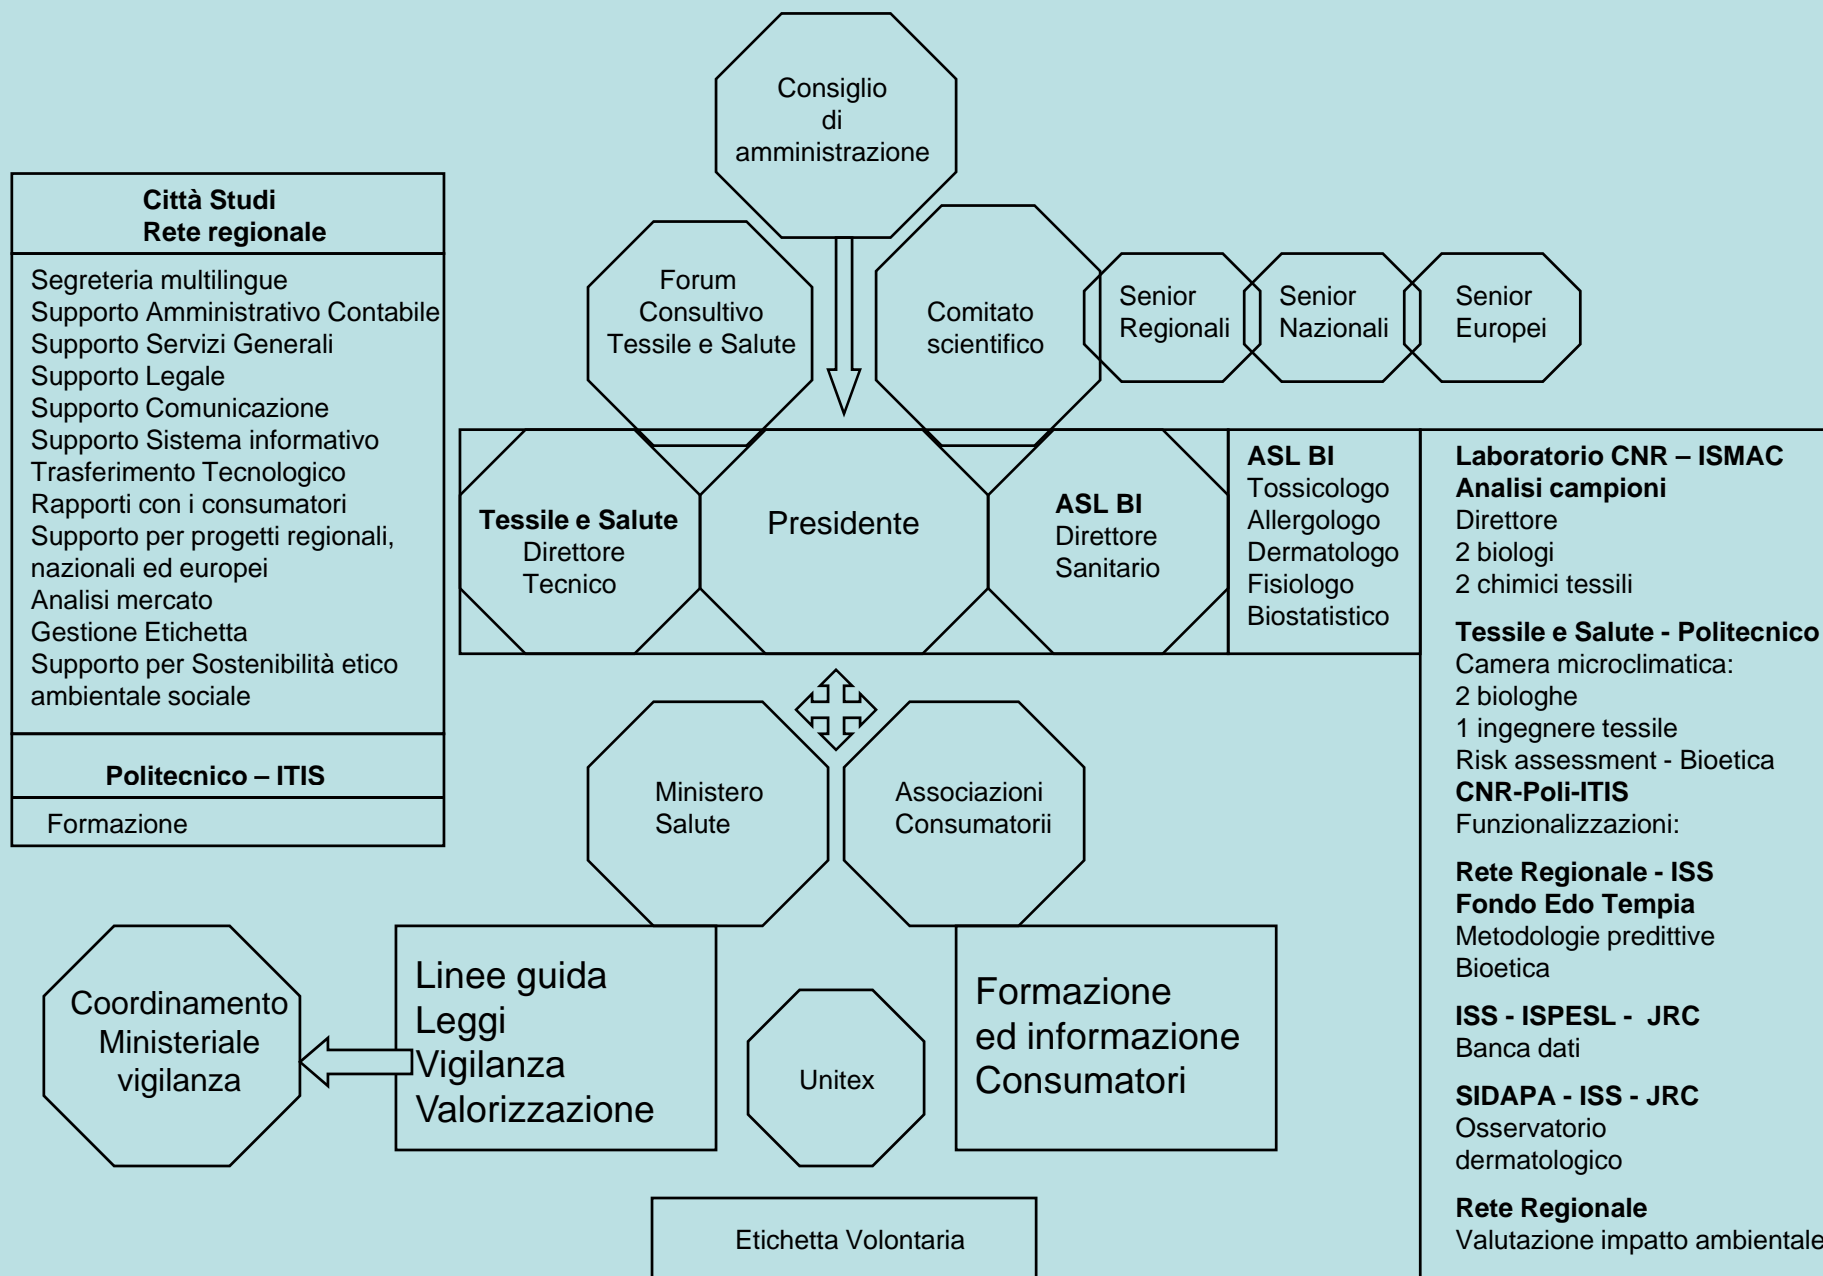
Consiglio di amministrazione

Città Studi
Rete regionale

Segreteria multilingue
Supporto Amministrativo Contabile
Supporto Servizi Generali
Supporto Legale
Supporto Comunicazione
Supporto Sistema informativo
Trasferimento Tecnologico
Rapporti con i consumatori
Supporto per progetti regionali, nazionali ed europei
Analisi mercato
Gestione Etichetta
Supporto per Sostenibilità etico ambientale sociale

Politecnico – ITIS

Formazione

Forum Consultivo Tessile e Salute

Comitato scientifico

Senior Regionali

Senior Nazionali

Senior Europei

Tessile e Salute
Direttore Tecnico

Presidente

ASL BI
Direttore Sanitario

ASL BI
Tossicologo
Allergologo
Dermatologo
Fisiologo
Biostatistico

Laboratorio CNR – ISMAC
Analisi campioni
Direttore
2 biologi
2 chimici tessili

Tessile e Salute - Politecnico
Camera microclimatica:
2 biologhe
1 ingegnere tessile
Risk assessment - Bioetica
CNR-Poli-ITIS
Funzionalizzazioni:

Rete Regionale - ISS
Fondo Edo Tempia
Metodologie predittive
Bioetica

ISS - ISPESL - JRC
Banca dati

SIDAPA - ISS - JRC
Osservatorio dermatologico

Rete Regionale
Valutazione impatto ambientale

Ministero Salute

Associazioni Consumatorii

Coordinamento Ministeriale vigilanza

Linee guida
Leggi
Vigilanza
Valorizzazione

Unitex

Formazione
ed informazione
Consumatori

Etichetta Volontaria